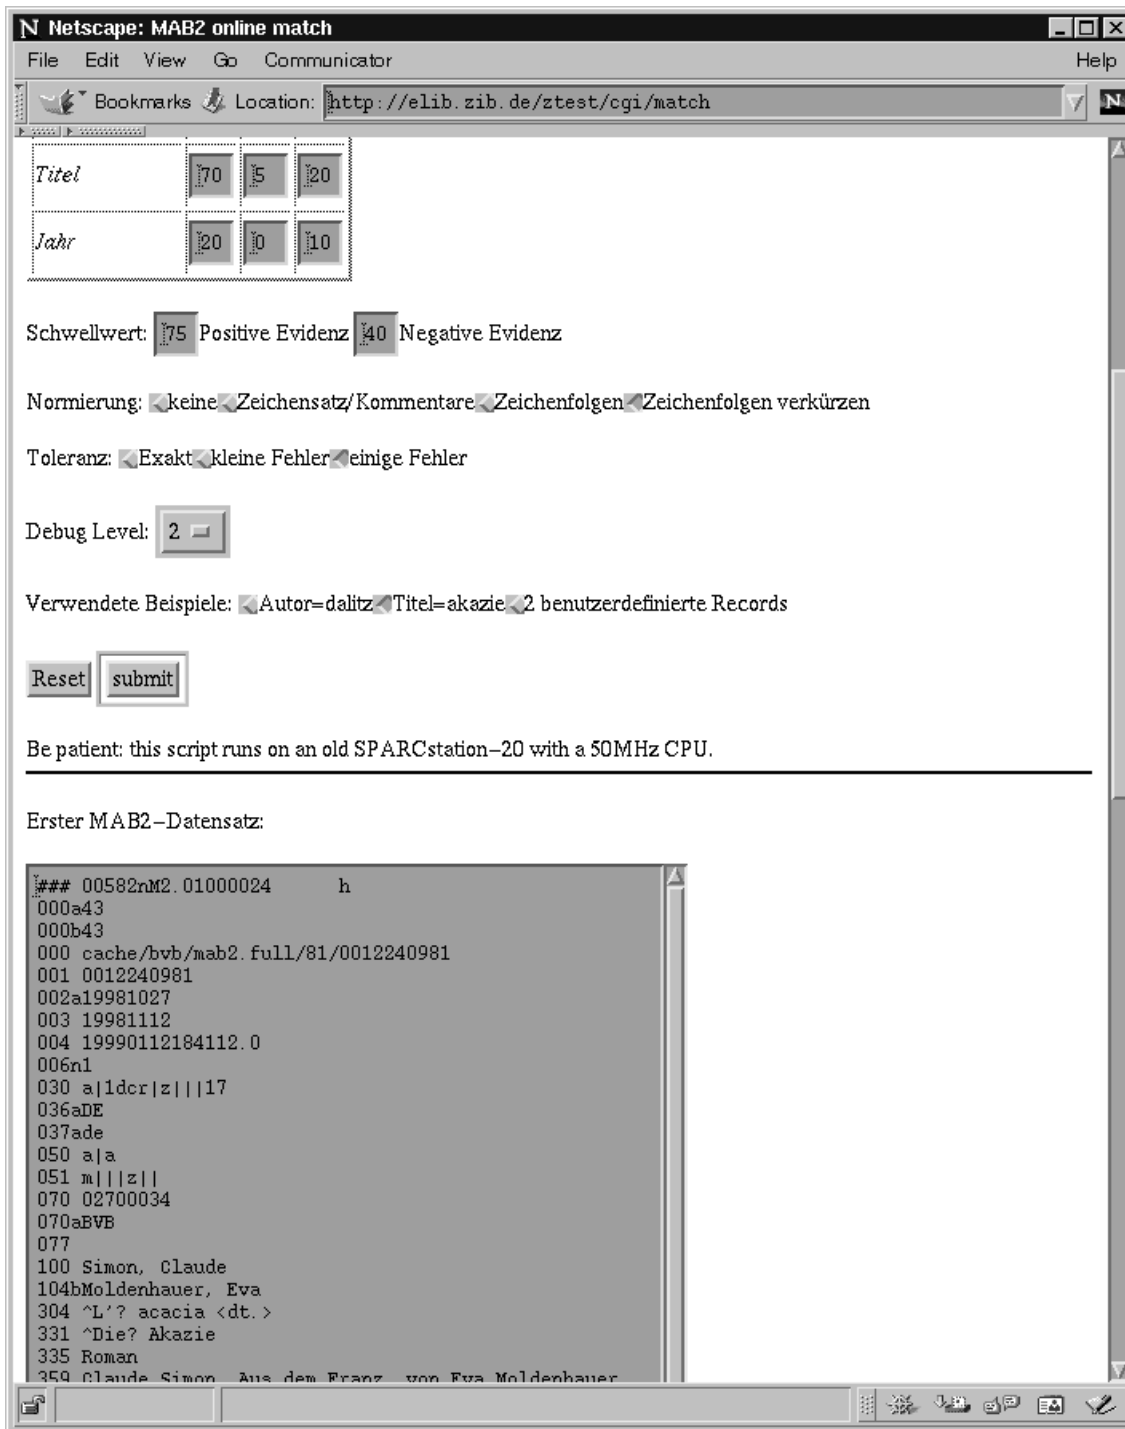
N Netscape: MAB2 online match

File Edit View Go Communicator Help

Bookmarks Location: http://elib.zib.de/ztest/cgi/match

| Titel | 70 | 5 | 20 |
|---|---|---|---|
| Jahr | 20 | 0 | 10 |

Schwellwert: 75 Positive Evidenz 40 Negative Evidenz

Normierung: keine Zeichensatz/Kommentare Zeichenfolgen Zeichenfolgen verkürzen

Toleranz: Exakt kleine Fehler einige Fehler

Debug Level: 2

Verwendete Beispiele: Autor=dalitz Titel=akazie 2 benutzerdefinierte Records

Reset submit

Be patient: this script runs on an old SPARCstation-20 with a 50MHz CPU.

Erster MAB2-Datensatz:

### 00582nM2.01000024 h
000a43
000b43
000 cache/bvb/mab2.full/81/0012240981
001 0012240981
002a19981027
003 19981112
004 19990112184112.0
006n1
030 a|1dcr|z|||17
036aDE
037ade
050 a|a
051 m|||z||
070 02700034
070aBVB
077
100 Simon, Claude
104bMoldenhauer, Eva
304 ^L'? acacia <dt.>
331 ^Die? Akazie
335 Roman
359 Claude Simon. Aus dem Franz. von Eva Moldenhauer